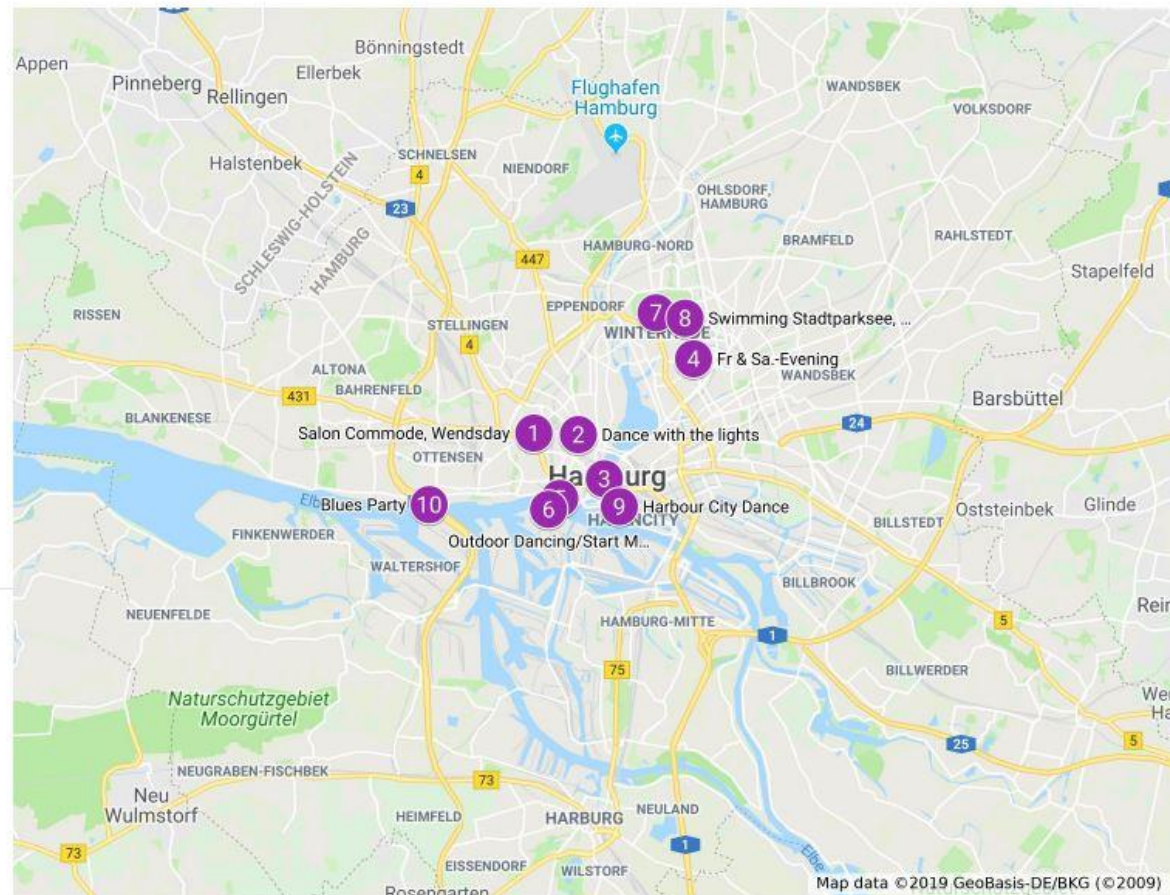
Appen
Pinneberg
Rellingen
Ellerbek
Bönningstedt
Flughafen Hamburg
WANDSBEK
VOLKSDORF
Halstenbek
SCHLESWIG-HOLSTEIN
HAMBURG
SCHNELSEN
4
23
NIENDORF
OHLSDORF, HAMBURG
HAMBURG-NORD
447
BRAMFELD
RAHLSTEDT
Stapelfeld
RISSEN
STELLINGEN
4
EPPENDORF
WINTERHUDE
7
8
Swimming Stadtparksee, ...
4
Fr & Sa.-Evening
WANDSBEK
ALTONA
BAHRENFELD
431
BLANKENESE
Barsbüttel
24
Salon Commode, Wendsday
1
2
Dance with the lights
OTTENSEN
Hamburg
3
Elbe
Blues Party
10
6
9
Harbour City Dance
HAFENCITY
BILLSTEDT
Oststeinbek
Glinde
FINKENWERDER
Outdoor Dancing/Start M...
WALTERSHOF
BILLBROOK
NEUENFELDE
HAMBURG-MITTE
1
5
Rei
75
BILLWERDER
Naturschutzgebiet Moorgürtel
25
5
We
Ha
NEUGRABEN-FISCHBEK
73
Neu Wulmstorf
73
HEIMFELD
HARBURG
NEULAND
1
Elbe
EISSENDORF
WILSTORF
Rosengarten
Map data ©2019 GeoBasis-DE/BKG (©2009)